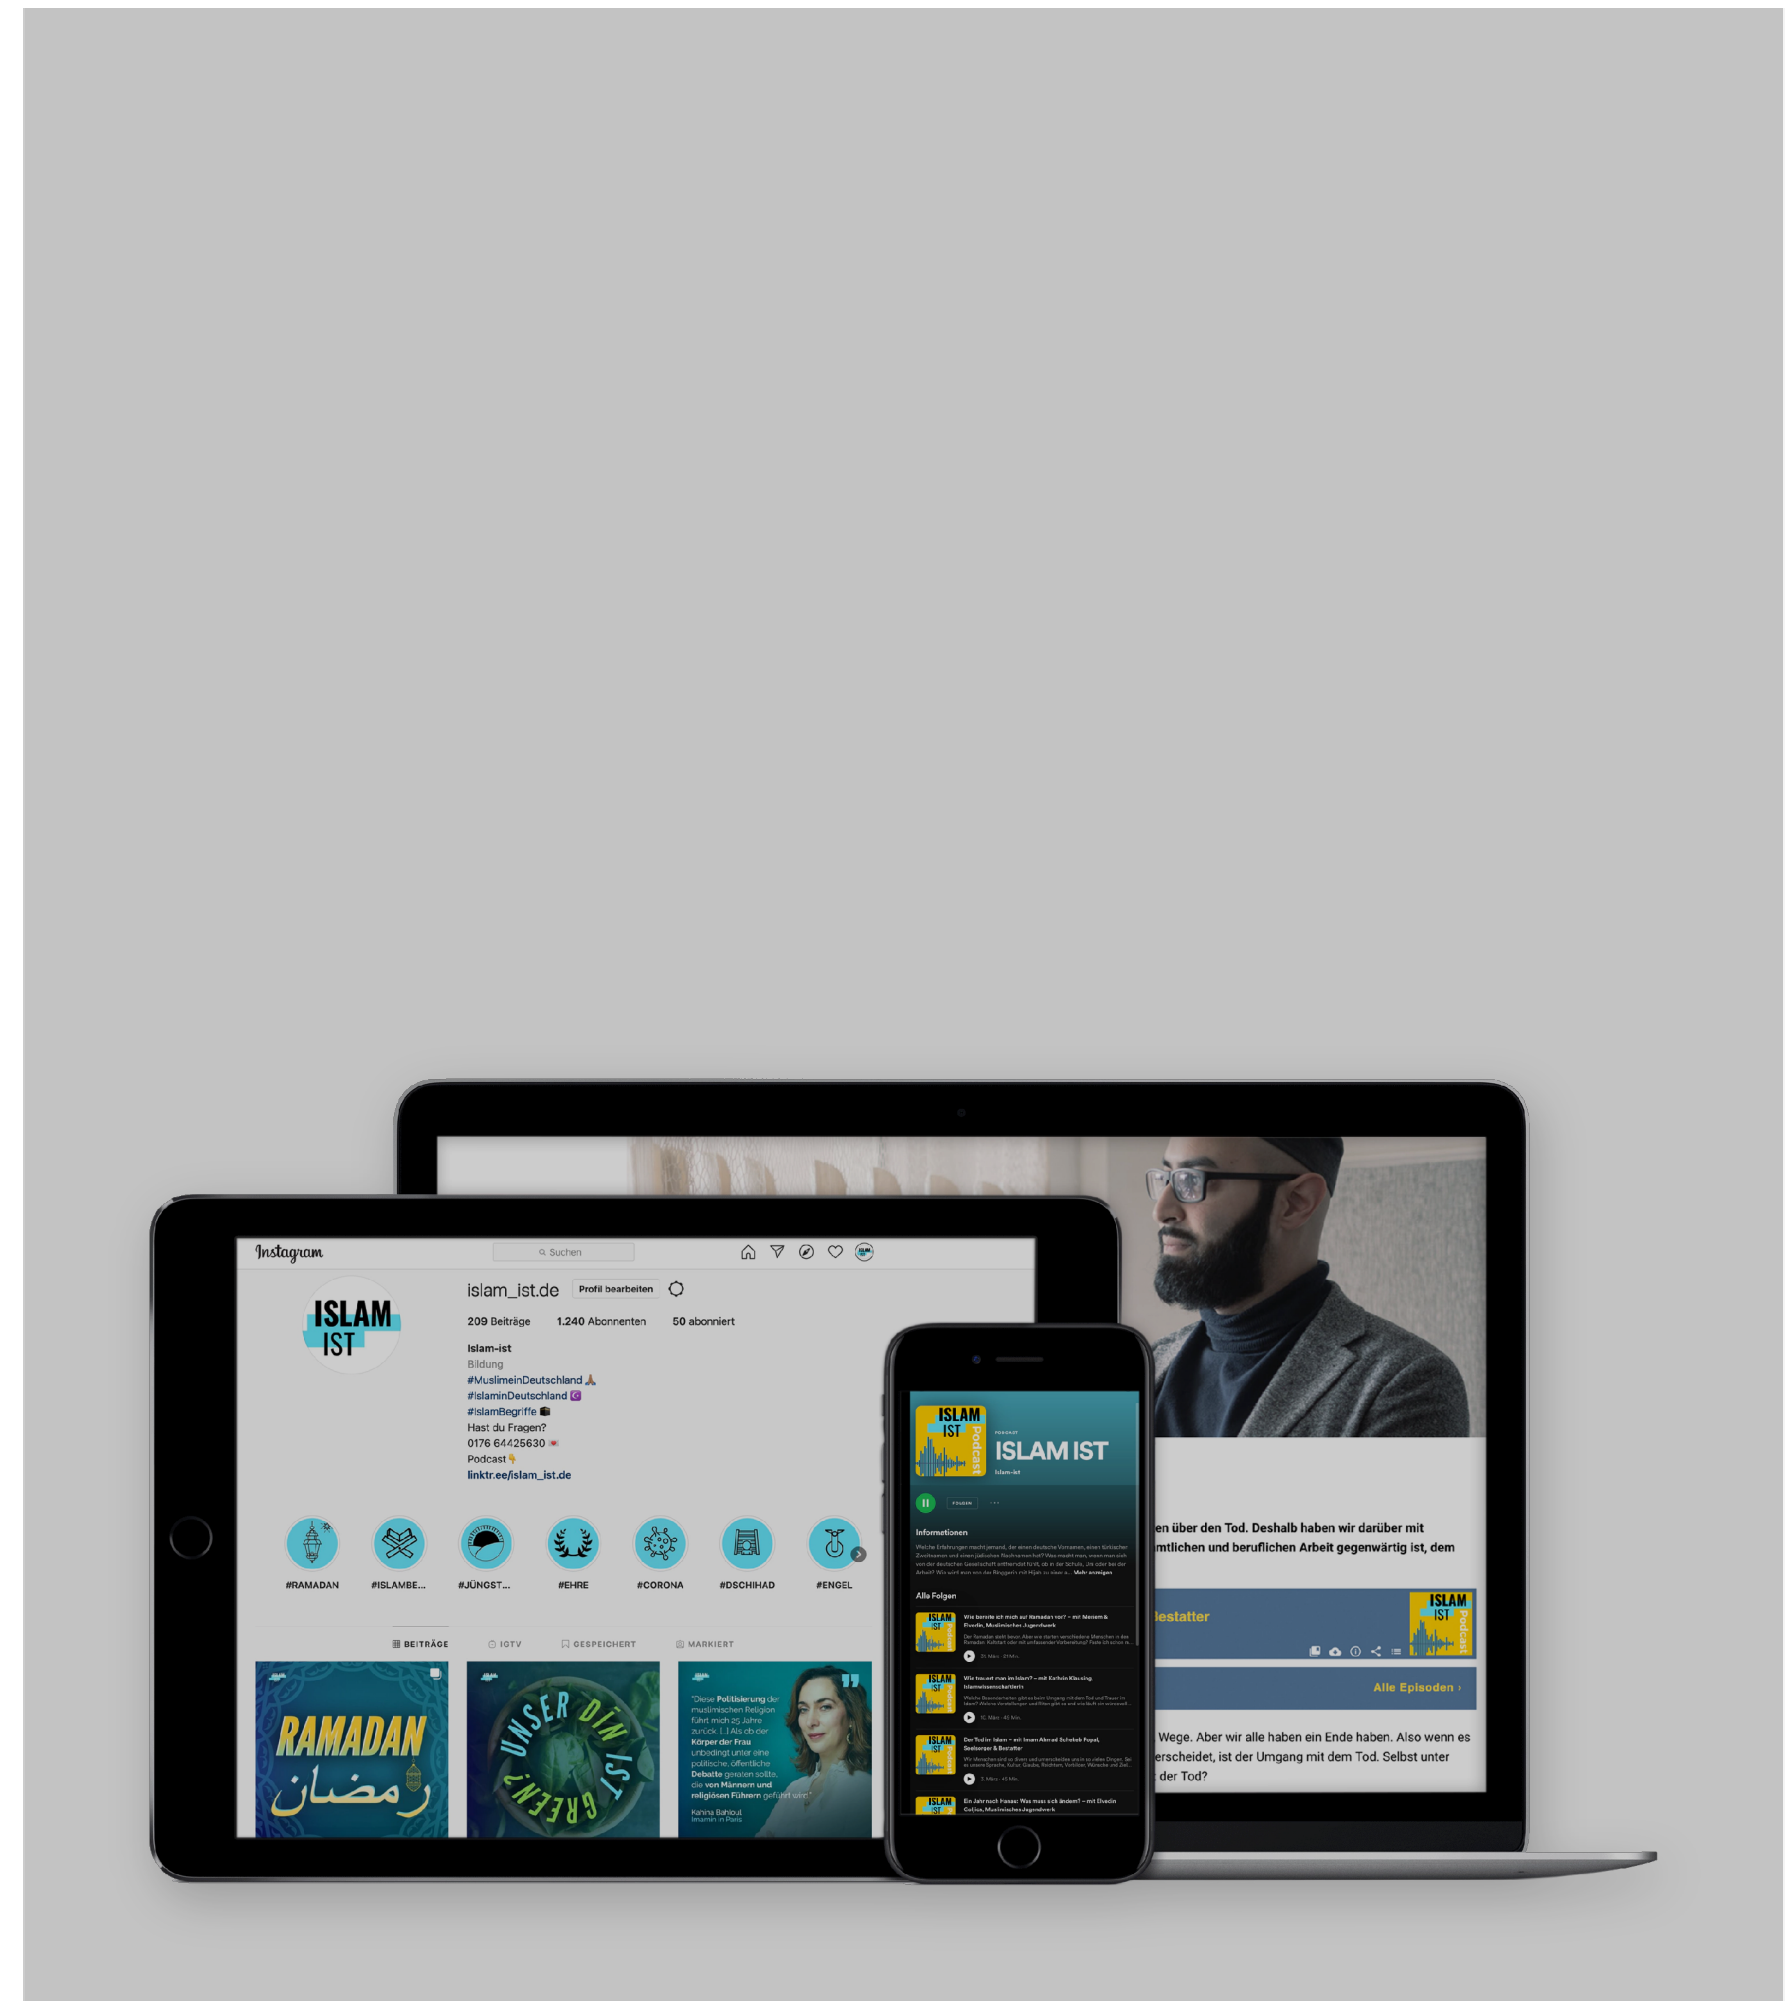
Instagram
Suchen
ISLAM IST
islam_ist.de Profil bearbeiten
209 Beiträge 1.240 Abonnenten 50 abonniert
Islam-ist
Bildung
#MuslimeinDeutschland
#IslaminDeutschland
#IslamBegriffe
Hast du Fragen?
0176 64425630
Podcast
linktr.ee/islam_ist.de
#RAMADAN #ISLAMBE... #JÜNGST... #EHRE #CORONA #DSCHIHAD #ENGEL
BEITRÄGE IGTV GESPEICHERT MARKIERT
RAMADAN
UNSER DIN IST GREEN!
"Diese Politisierung der muslimischen Religion führt mich 25 Jahre zurück [...] Als ob der Körper der Frau unbedingt unter eine politische, öffentliche Debatte geraten sollte, die von Männern und religiösen Führern geführt wird."
Kahina Bahloul Imamin in Paris
ISLAM IST Podcast
ISLAM IST
Islam-ist
Informationen
Alle Folgen
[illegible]
en über den Tod. Deshalb haben wir darüber mit
mtlichen und beruflichen Arbeit gegenwärtig ist, dem
estatter
Alle Episoden ›
Wege. Aber wir alle haben ein Ende haben. Also wenn es
erscheidet, ist der Umgang mit dem Tod. Selbst unter
der Tod?